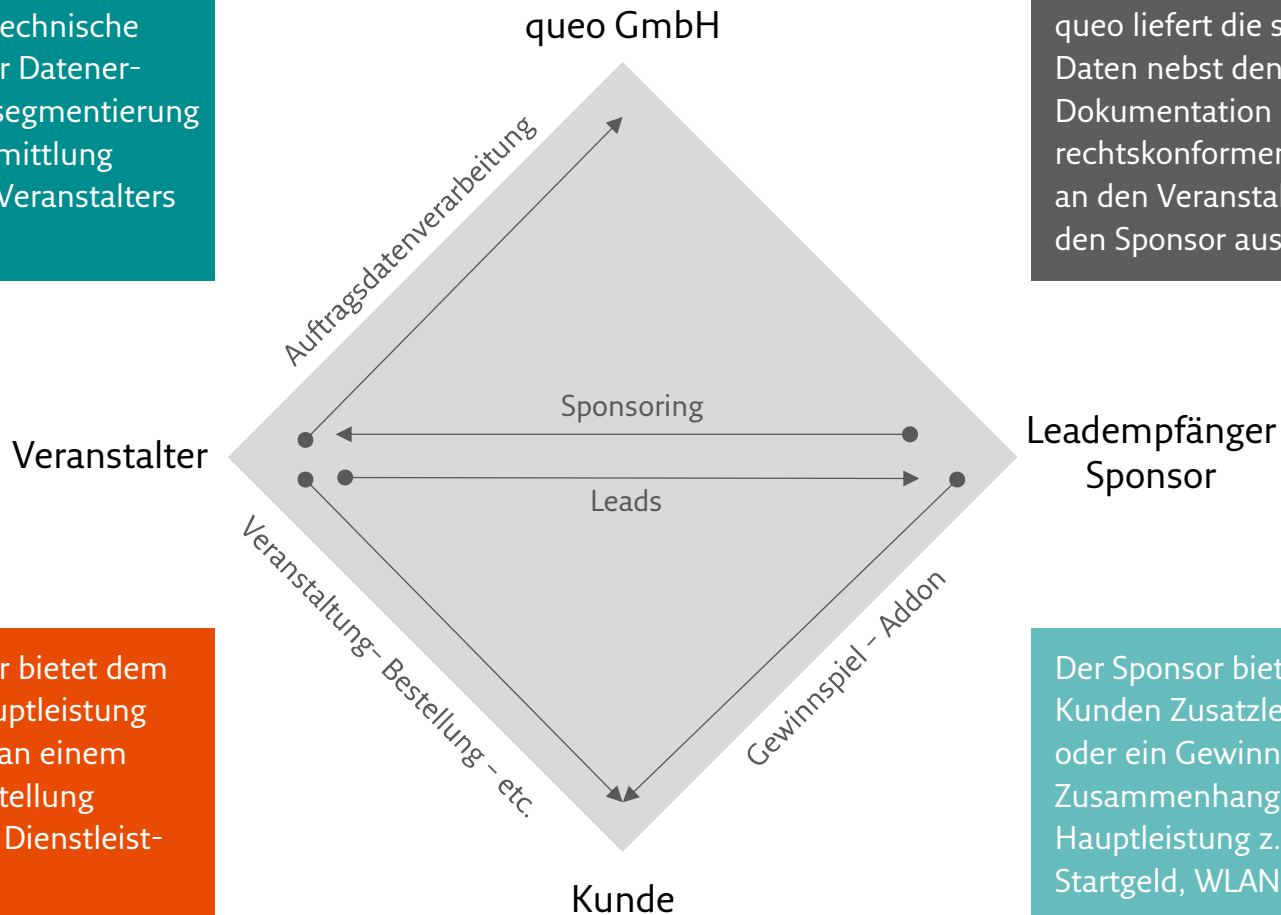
echnische
r Datener-
segmentierung
mittlung
Veranstalters

queo GmbH

queo liefert die s
Daten nebst den
Dokumentation
rechtskonformen
an den Veranstal
den Sponsor aus

Auftragsdatenverarbeitung

Sponsoring

Veranstalter

Leads

Leadempfänger
Sponsor

Veranstaltung- Bestellung – etc.

Gewinnspiel – Addon

r bietet dem
uptleistung
an einem
tellung
Dienstleist-

Der Sponsor biet
Kunden Zusatzle
oder ein Gewinn
Zusammenhang
Hauptleistung z.
Startgeld, WLAN

Kunde